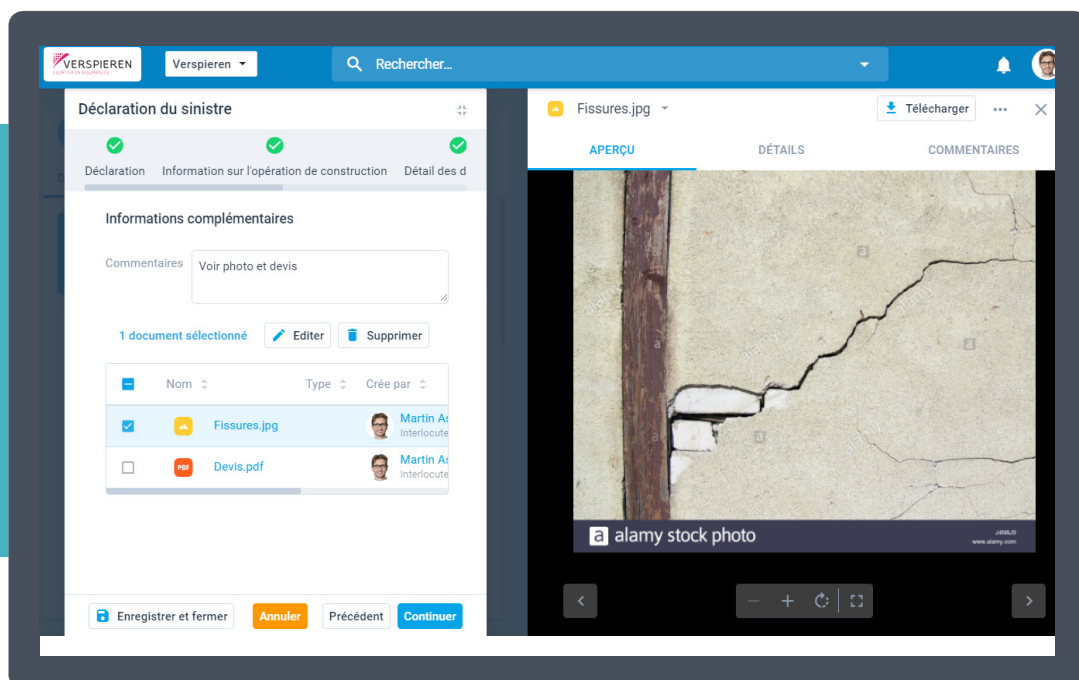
VERSPIEREN
COURTIERS ASSURANCE

Verspieren

Rechercher...

Déclaration du sinistre

Déclaration

Information sur l'opération de construction

Détail des d

Informations complémentaires

Commentaires

Voir photo et devis

1 document sélectionné

Editer

Supprimer

| | Nom | Type | Crée par |
|---|---|---|---|
| ☑ | Fissures.jpg | | Martin As Interlocute |
| ☐ | Devis.pdf | | Martin As Interlocute |

Enregistrer et fermer

Annuler

Précédent

Continuer

Fissures.jpg

Télécharger

APERÇU

DÉTAILS

COMMENTAIRES

a alamy stock photo

www.alamy.com